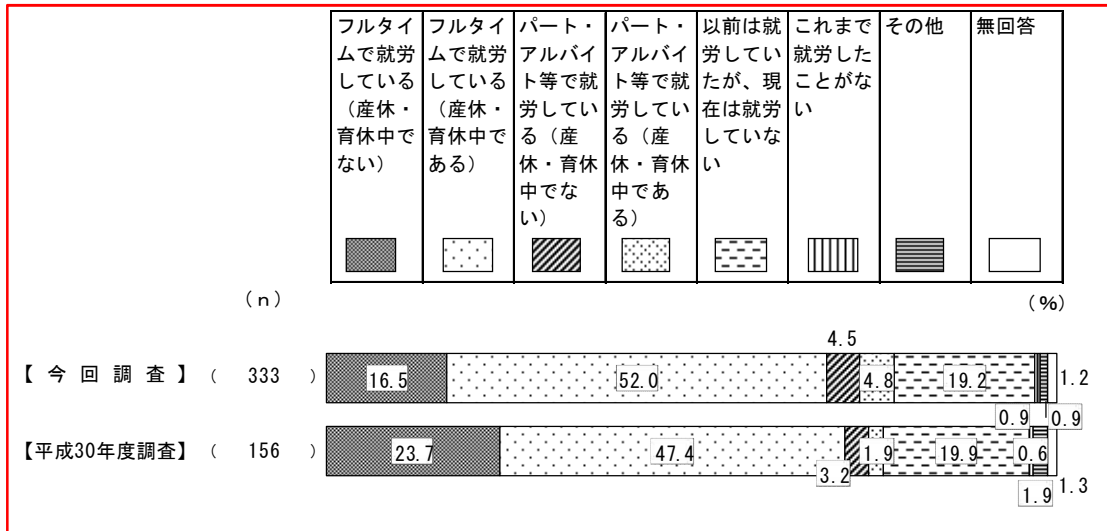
| フルタイムで就労している（産休・育休中でない） | フルタイムで就労している（産休・育休中である） | パート・アルバイト等で就労している（産休・育休中でない） | パート・アルバイト等で就労している（産休・育休中である） | 以前は就労していたが、現在は就労していない | これまで就労したことがない | その他 | 無回答 |
|---|---|---|---|---|---|---|---|

（n）

（%）

【今回調査】（ 333 ） 16.5 52.0 4.5 4.8 19.2 1.2 0.9 0.9

【平成30年度調査】（ 156 ） 23.7 47.4 3.2 1.9 19.9 0.6 1.3 1.9